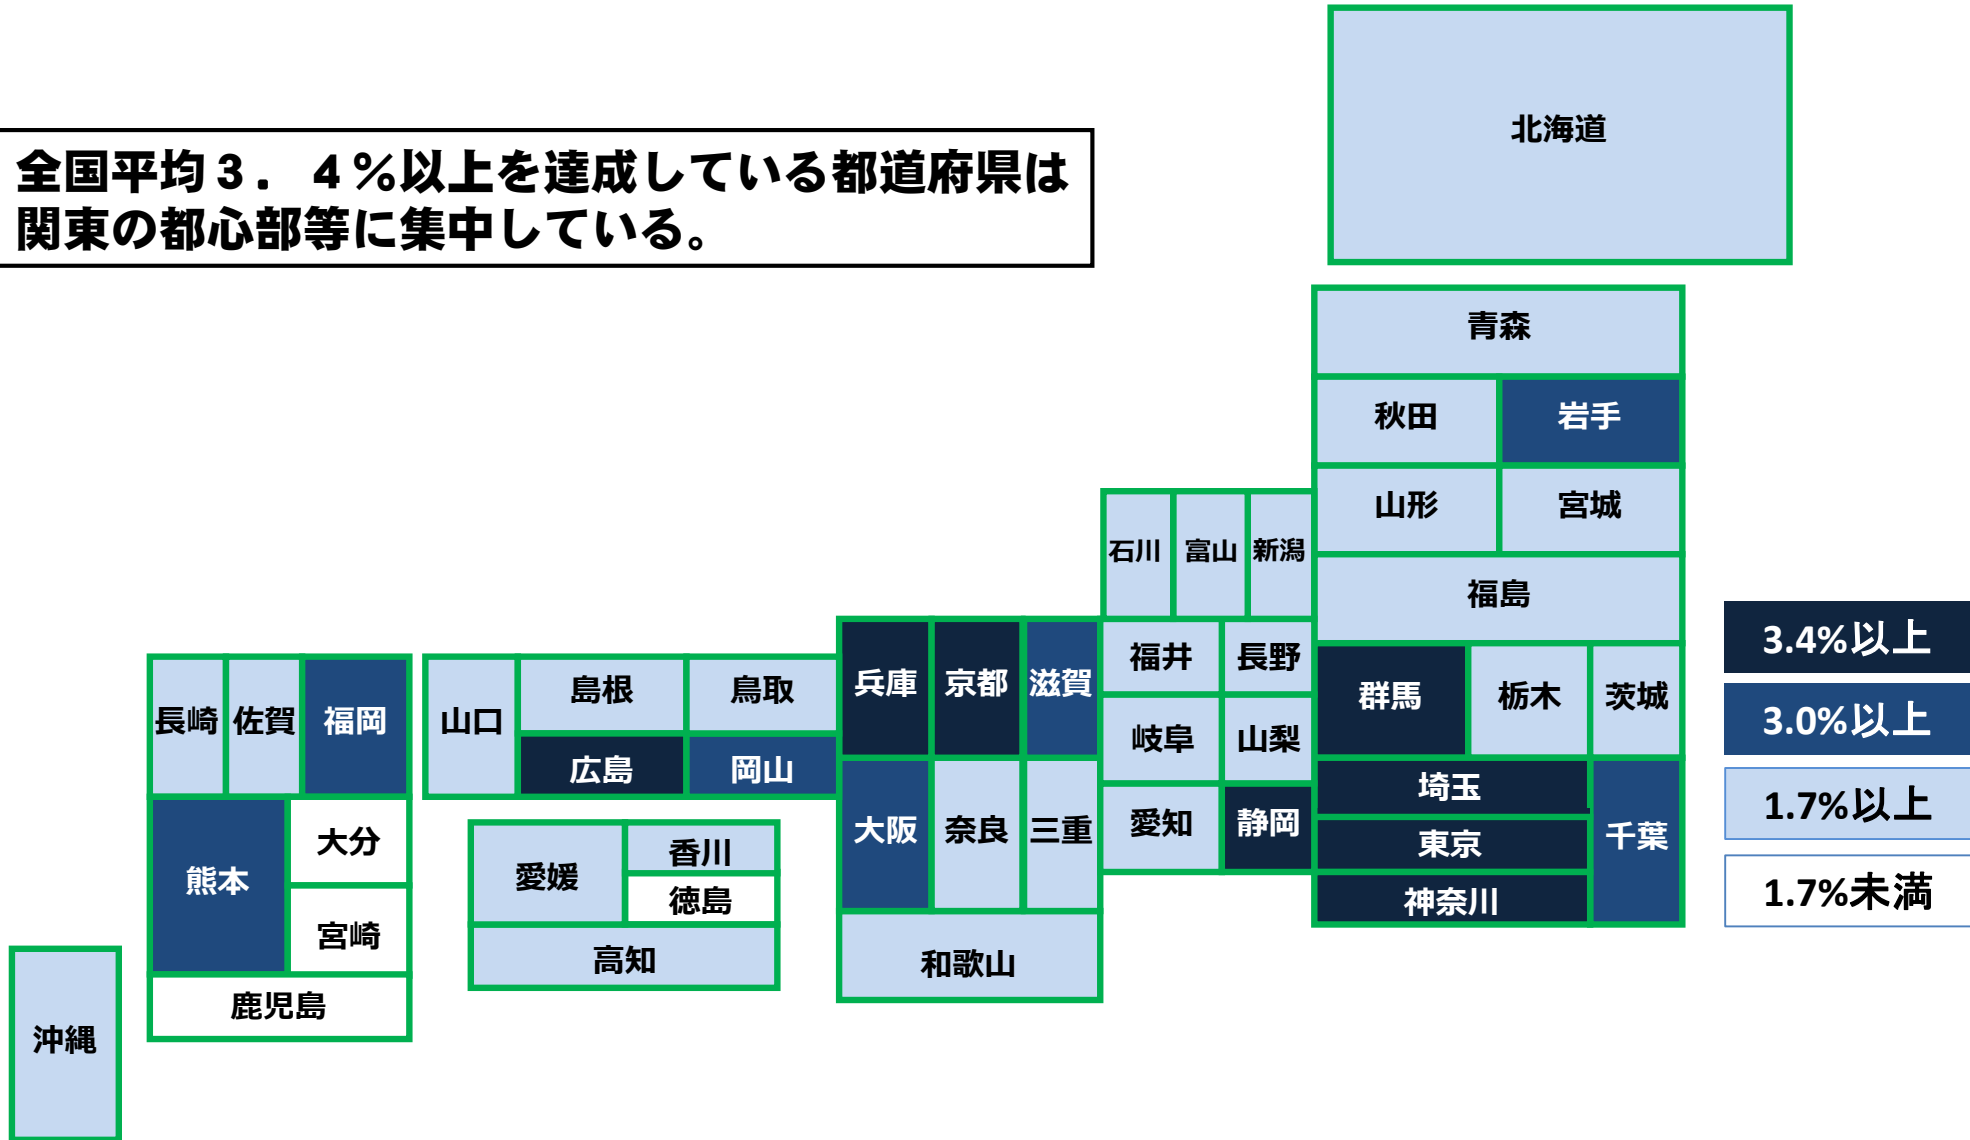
全国平均３．４％以上を達成している都道府県は関東の都心部等に集中している。

北海道

青森
秋田 岩手
山形 宮城
福島

石川 富山 新潟
福井 長野
岐阜 山梨
愛知 静岡

群馬 栃木 茨城
埼玉
東京
神奈川
千葉

兵庫 京都 滋賀
大阪 奈良 三重
和歌山

山口 島根 鳥取
広島 岡山

愛媛 香川
徳島
高知

長崎 佐賀 福岡
熊本 大分
宮崎
鹿児島

沖縄

3.4%以上
3.0%以上
1.7%以上
1.7%未満